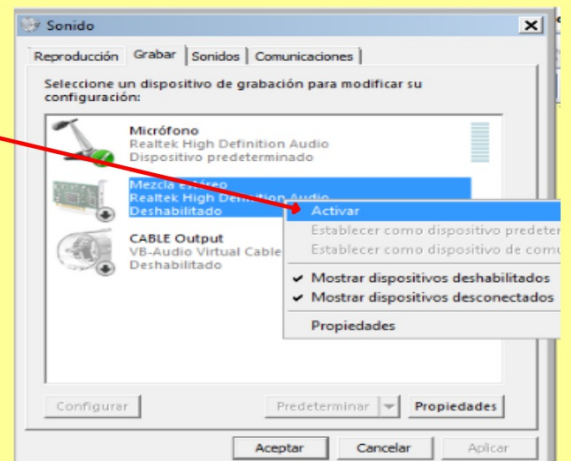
Sonido

Reproducción | Grabar | Sonidos | Comunicaciones

Seleccione un dispositivo de grabación para modificar su configuración:

Micrófono
Realtek High Definition Audio
Dispositivo predeterminado

Mezcla estéreo
Realtek High Definition Audio
Deshabilitado

CABLE Output
VB-Audio Virtual Cable
Deshabilitado

Activar
Establecer como dispositivo predeter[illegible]
Establecer como dispositivo de comu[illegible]
✔ Mostrar dispositivos deshabilitados
✔ Mostrar dispositivos desconectados
Propiedades

Configurar | Predeterminar | Propiedades

Aceptar | Cancelar | Aplicar